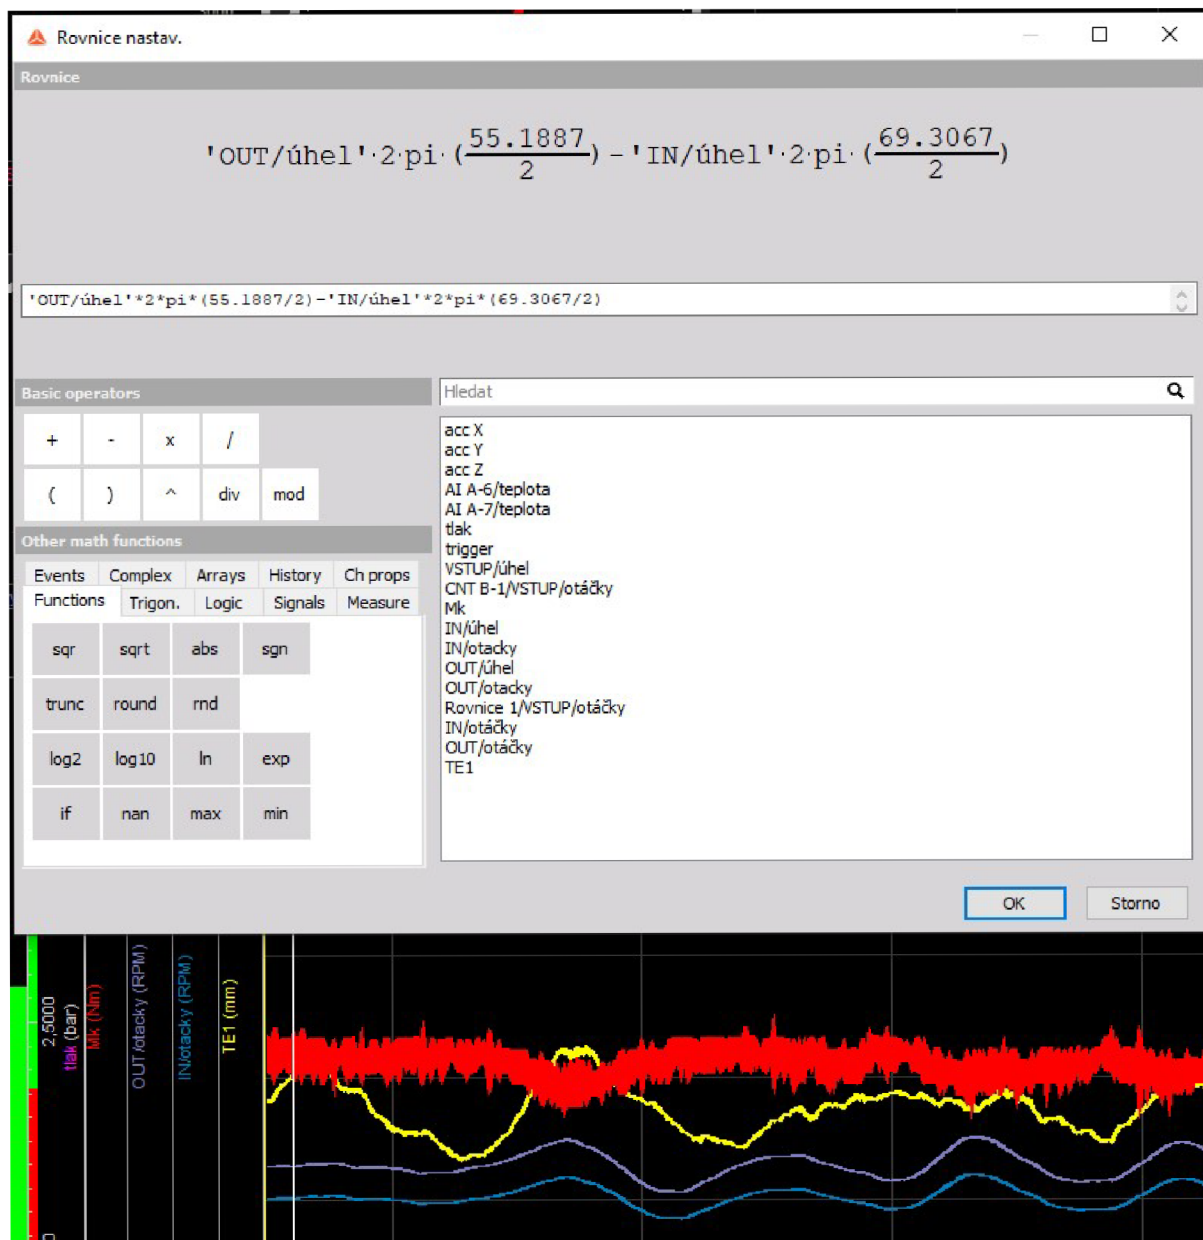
Rovnice nastav.

Rovnice

$'OUT/úhel' \cdot 2 \cdot pi \cdot (\frac{55.1887}{2}) - 'IN/úhel' \cdot 2 \cdot pi \cdot (\frac{69.3067}{2})$

'OUT/úhel'*2*pi*(55.1887/2)-'IN/úhel'*2*pi*(69.3067/2)

Basic operators

| + | - | x | / |
|---|---|---|---|
| ( | ) | ^ | div | mod |

Other math functions

Events Complex Arrays History Ch props
Functions Trigon. Logic Signals Measure

| sqr | sqrt | abs | sgn |
|---|---|---|---|
| trunc | round | rnd | |
| log2 | log10 | ln | exp |
| if | nan | max | min |

Hledat

acc X
acc Y
acc Z
AI A-6/teplota
AI A-7/teplota
tlak
trigger
VSTUP/úhel
CNT B-1/VSTUP/otáčky
Mk
IN/úhel
IN/otacky
OUT/úhel
OUT/otacky
Rovnice 1/VSTUP/otáčky
IN/otáčky
OUT/otáčky
TE1

OK
Storno

2,5000
tlak (bar)
Mk (Nm)
OUT/otacky (RPM)
IN/otacky (RPM)
TE1 (mm)
0